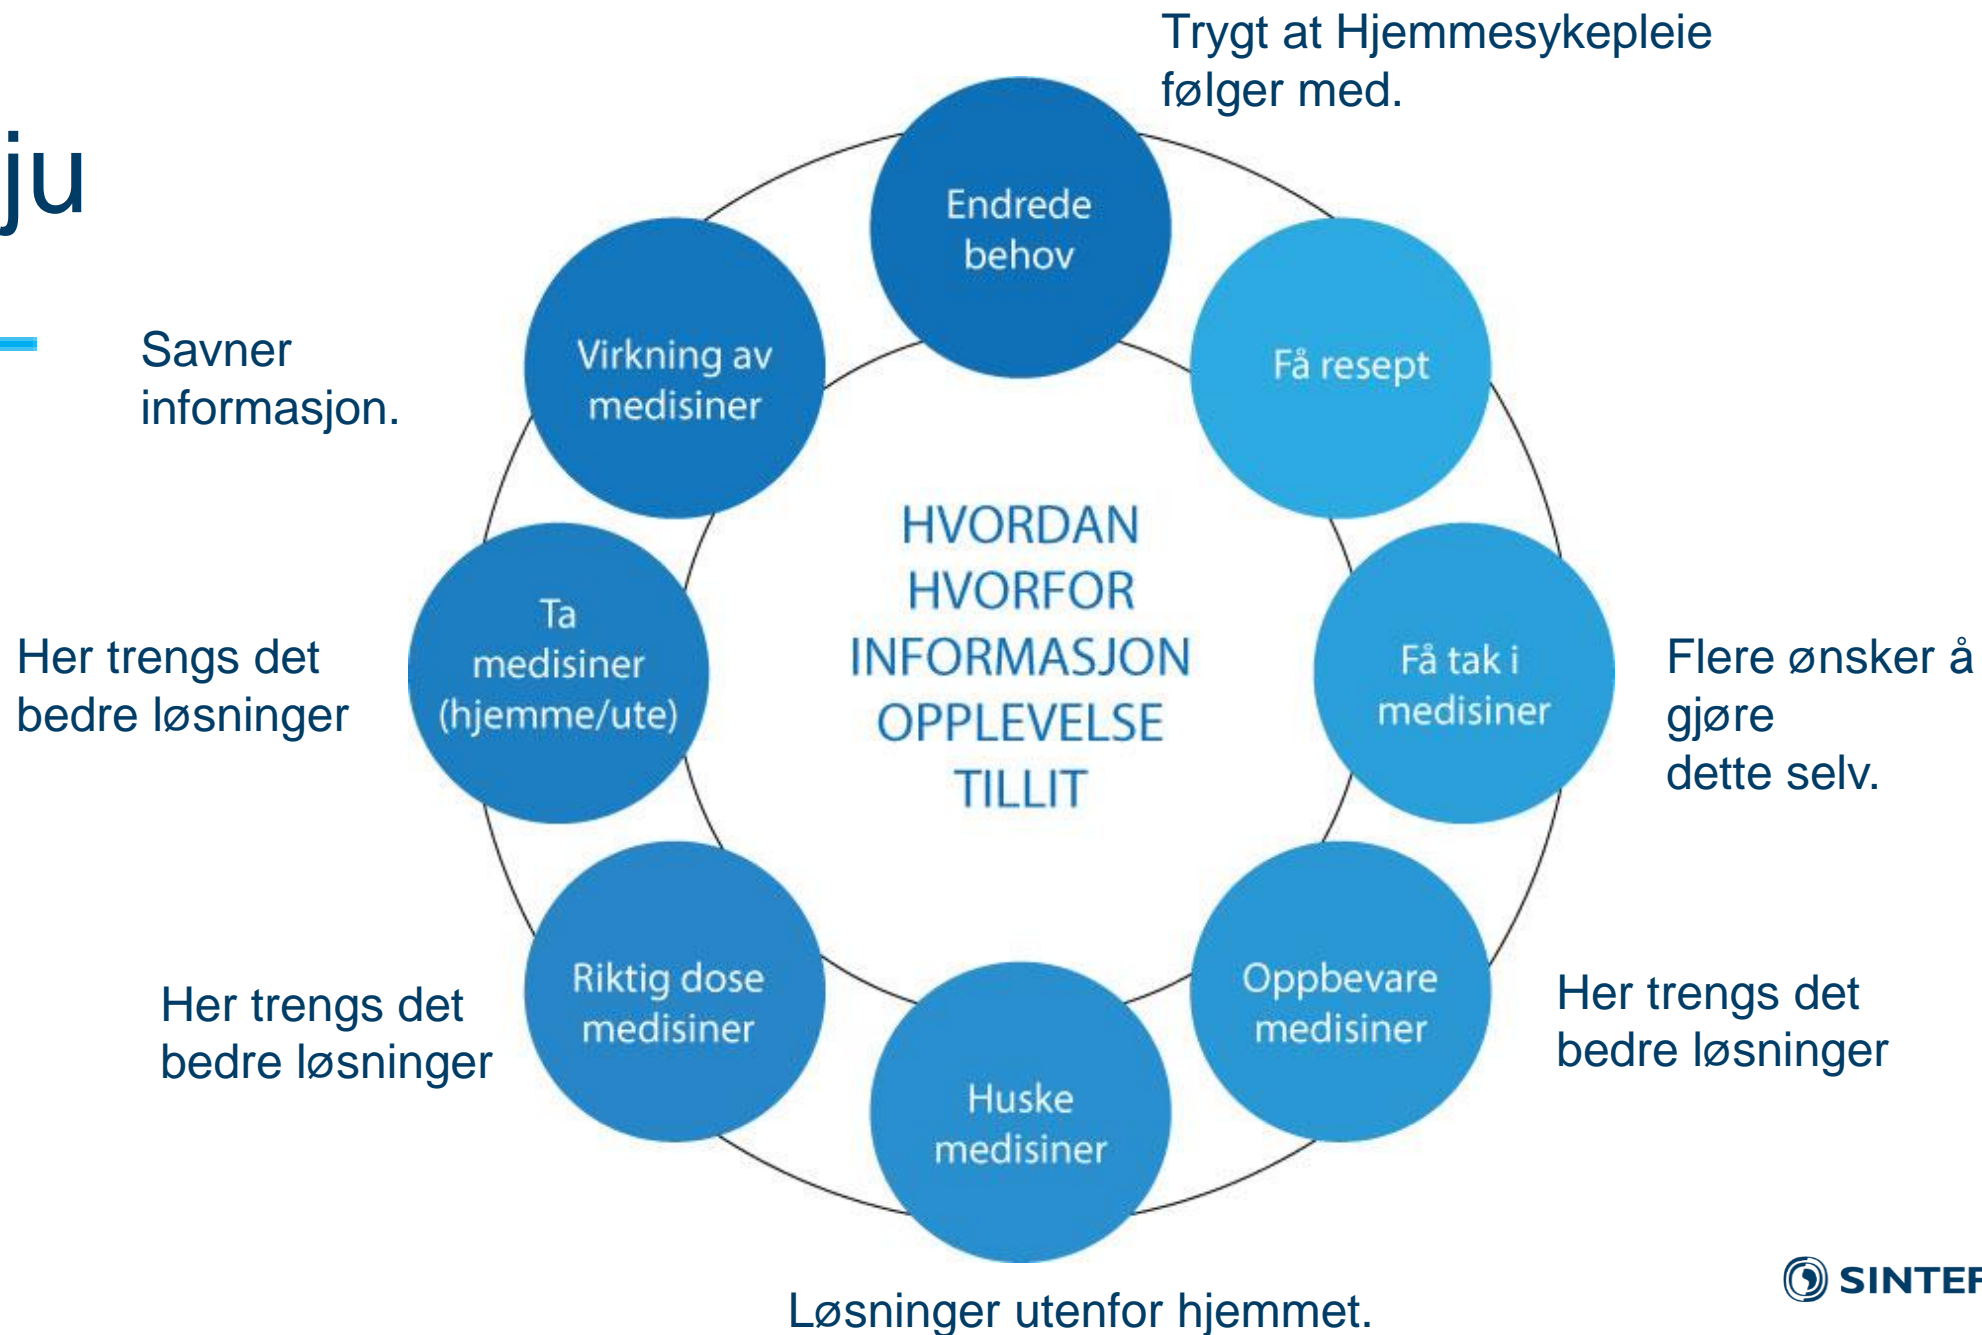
ju

Trygt at Hjemmesykepleie følger med.

Savner informasjon.

Endrede behov

Virkning av medisiner

Få resept

HVORDAN
HVORFOR
INFORMASJON
OPPLEVELSE
TILLIT

Her trengs det bedre løsninger

Ta medisiner (hjemme/ute)

Få tak i medisiner

Flere ønsker å gjøre dette selv.

Her trengs det bedre løsninger

Riktig dose medisiner

Oppbevare medisiner

Her trengs det bedre løsninger

Huske medisiner

Løsninger utenfor hjemmet.

SINTEF